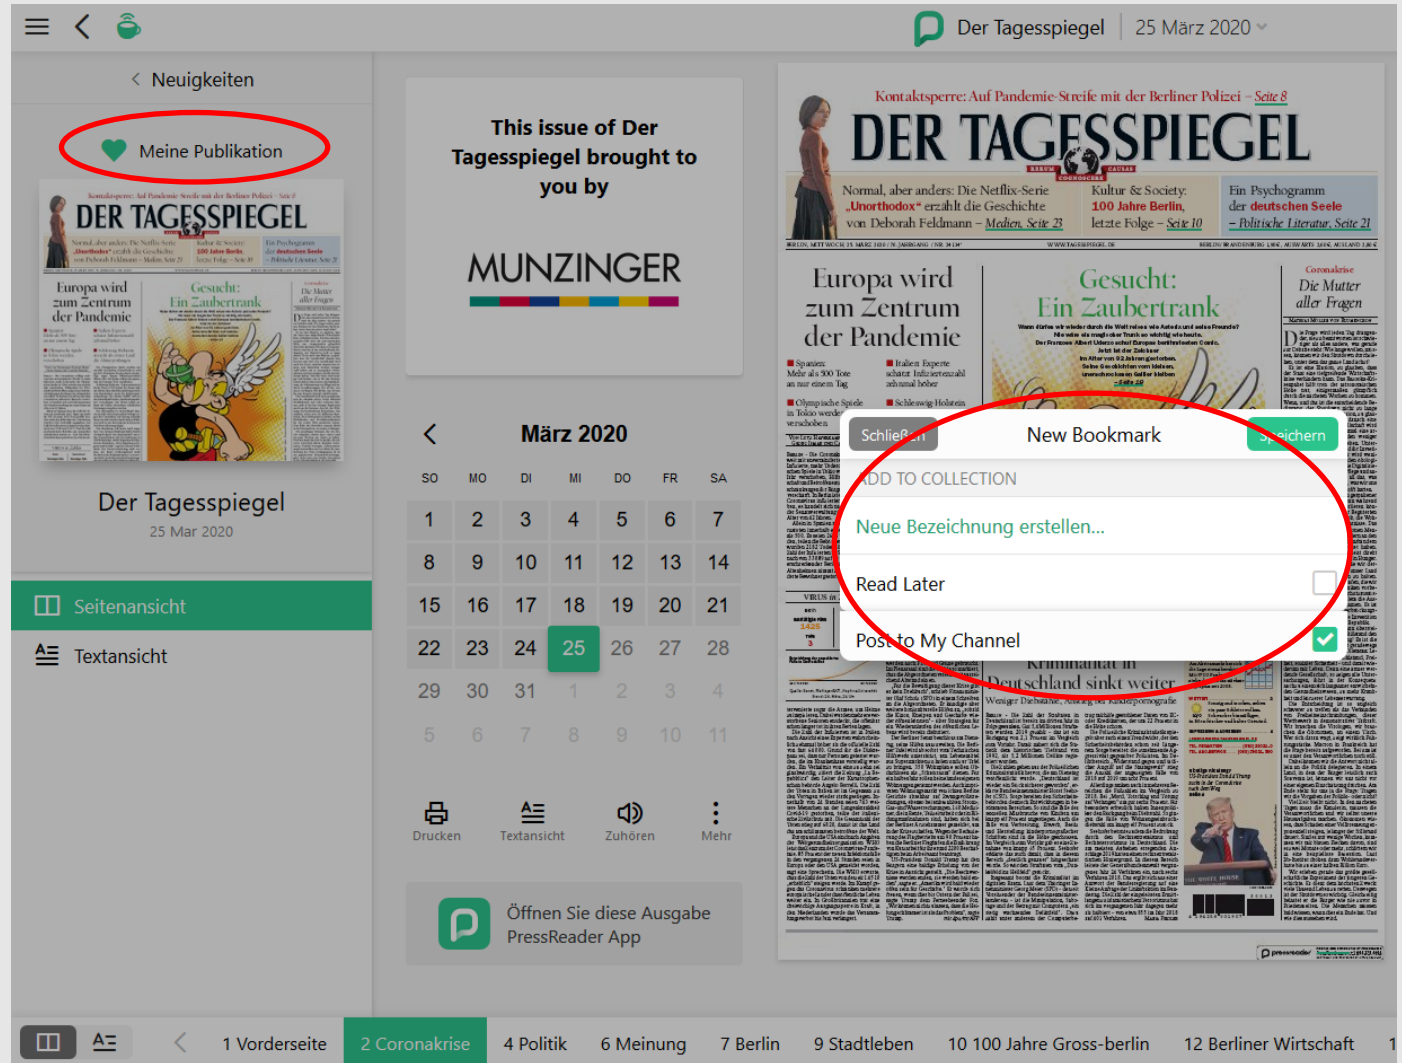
Der Tagesspiegel | 25 März 2020

< Neuigkeiten

Meine Publikation

DER TAGESSPIEGEL

Europa wird zum Zentrum der Pandemie

Gesucht: Ein Zaubertrank

Der Tagesspiegel
25 Mar 2020

Seitenansicht

Textansicht

This issue of Der Tagesspiegel brought to you by

MUNZINGER

März 2020

| SO | MO | DI | MI | DO | FR | SA |
|---|---|---|---|---|---|---|
| 1 | 2 | 3 | 4 | 5 | 6 | 7 |
| 8 | 9 | 10 | 11 | 12 | 13 | 14 |
| 15 | 16 | 17 | 18 | 19 | 20 | 21 |
| 22 | 23 | 24 | 25 | 26 | 27 | 28 |
| 29 | 30 | 31 | 1 | 2 | 3 | 4 |
| 5 | 6 | 7 | 8 | 9 | 10 | 11 |

Drucken Textansicht Zuhören Mehr

Öffnen Sie diese Ausgabe PressReader App

Kontaktsperre: Auf Pandemie-Streife mit der Berliner Polizei – Seite 8

DER TAGESSPIEGEL

Normal, aber anders: Die Netflix-Serie „Unorthodox“ erzählt die Geschichte von Deborah Feldmann – Medien, Seite 23

Kultur & Society: 100 Jahre Berlin, letzte Folge – Seite 10

Ein Psychogramm der deutschen Seele – Politische Literatur, Seite 21

Europa wird zum Zentrum der Pandemie

Gesucht: Ein Zaubertrank

Coronakrise
Die Mutter aller Fragen

Schließen

New Bookmark

Speichern

ADD TO COLLECTION

Neue Bezeichnung erstellen...

Read Later

Post to My Channel

Kriminalität in Deutschland sinkt weiter

1 Vorderseite | 2 Coronakrise | 4 Politik | 6 Meinung | 7 Berlin | 9 Stadtleben | 10 100 Jahre Gross-berlin | 12 Berliner Wirtschaft